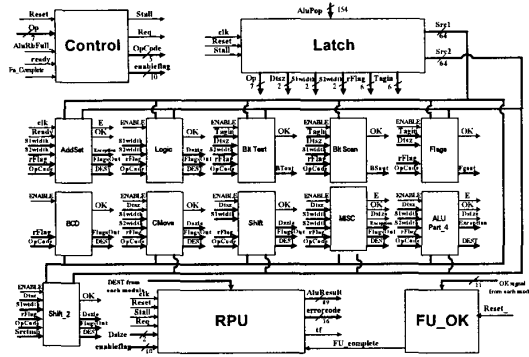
Reset
Op
7
AluRbFull
ready
Fu_Complete
Control
Stall
Req
OpCode
7
enableflag
10

AluPop
154
clk
Reset
Stall
Latch
Src1
64
Src2
64
Op
7
Dtsz
2
S1width
2
S2width
2
rFlag
6
Tagin
6

clk
Ready
S1width
S2width
rFlag
OpCode
AddSet
E
OK
Exception
FlagsOut
DEST

ENABLE
S1width
S2width
rFlag
OpCode
Logic
OK
Dtsz
FlagsOut
DEST

ENABLE
Tagin
Dtsz
S1width
S2width
OpCode
Bit Test
OK
BTout

ENABLE
Tagin
Dtsz
S1width
OpCode
Bit Scan
OK
BSout

ENABLE
Tagin
rFlag
OpCode
Flags
OK
Fgout

ENABLE
rFlag
OpCode
BCD
OK

ENABLE
Dtsz
rFlag
OpCode
CMove
OK
Dstz
FlagsOut
DEST

ENABLE
Dtsz
S1width
S2width
rFlag
OpCode
Shift
OK
Dstz
FlagsOut
DEST

MISC

ENABLE
S1width
S2width
rFlag
OpCode
ALU
Part_4
E
OK
Dstz
Exception
FlagsOut
DEST

ENABLE
Dtsz
S1width
rFlag
OpCode
Srcwidth
Shift_2
OK
Dstz
FlagsOut
DEST

DEST from each module
clk
Reset
Stall
Req
Dstze
enableflag
10
RPU
AluResult
69
errorcode
16
tf
FU_complete

OK signal from each mod
FU_OK
Reset